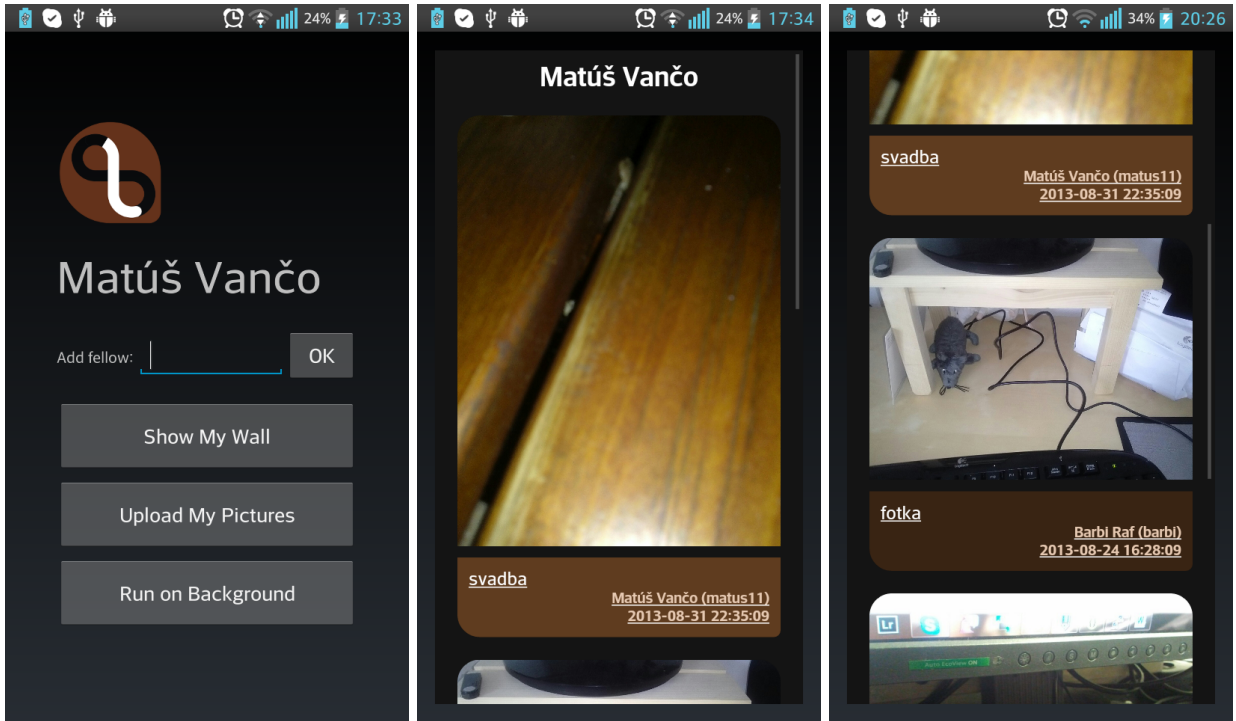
24% 17:33

Matúš Vančo

Add fellow:

OK

Show My Wall

Upload My Pictures

Run on Background

24% 17:34

Matúš Vančo

svadba

Matúš Vančo (matus11)
2013-08-31 22:35:09

34% 20:26

svadba

Matúš Vančo (matus11)
2013-08-31 22:35:09

fotka

Barbi Raf (barbi)
2013-08-24 16:28:09